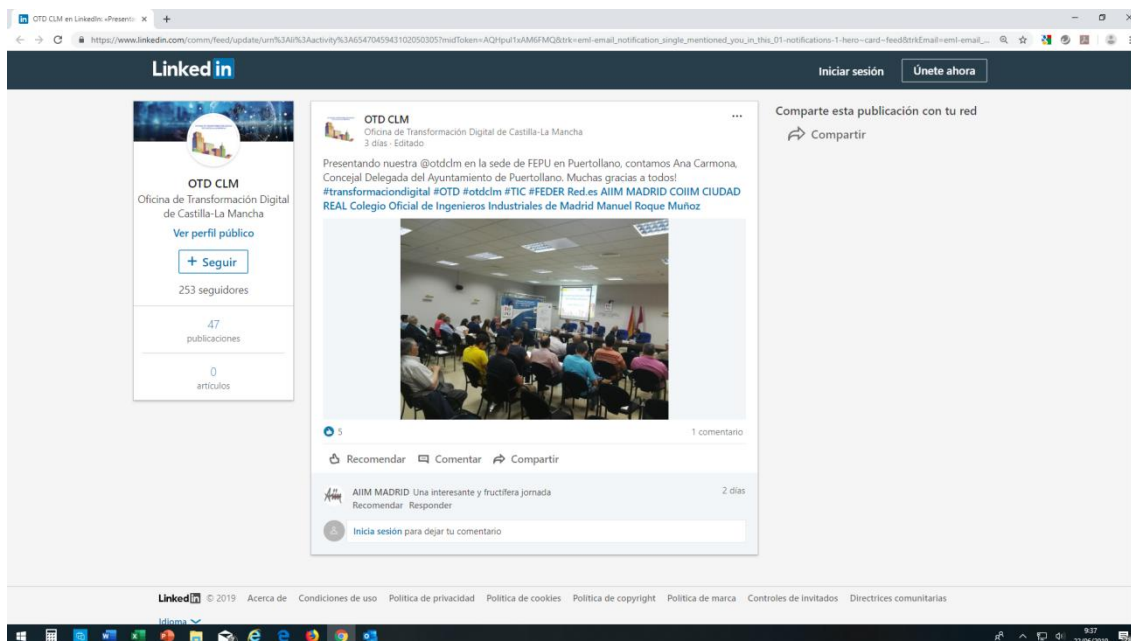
OTD CLM en LinkedIn: «Presenta ×

https://www.linkedin.com/comm/feed/update/urn%3Ali%3Aactivity%3A6547045943102050305?midToken=AQHpul1xAM6FMQ&trk=eml-email_notification_single_mentioned_you_in_this_01-notifications-1-hero-card-feed&trkEmail=eml-email_...

LinkedIn

Iniciar sesión

Únete ahora

OTD CLM
Oficina de Transformación Digital de Castilla-La Mancha
Ver perfil público
+ Seguir
253 seguidores
47
publicaciones
0
artículos

OTD CLM
Oficina de Transformación Digital de Castilla-La Mancha
3 días · Editado

Presentando nuestra @otdclm en la sede de FEPU en Puertollano, contamos Ana Carmona, Concejal Delegada del Ayuntamiento de Puertollano. Muchas gracias a todos! #transformaciondigital #OTD #otdclm #TIC #FEDER Red.es AIIM MADRID COIIM CIUDAD REAL Colegio Oficial de Ingenieros Industriales de Madrid Manuel Roque Muñoz

5
1 comentario

Recomendar Comentar Compartir

AIIM MADRID Una interesante y fructífera jornada
2 días
Recomendar Responder

Inicia sesión para dejar tu comentario

Comparte esta publicación con tu red
Compartir

LinkedIn © 2019 Acerca de Condiciones de uso Política de privacidad Política de cookies Política de copyright Política de marca Controles de invitados Directrices comunitarias
Idioma

9:37